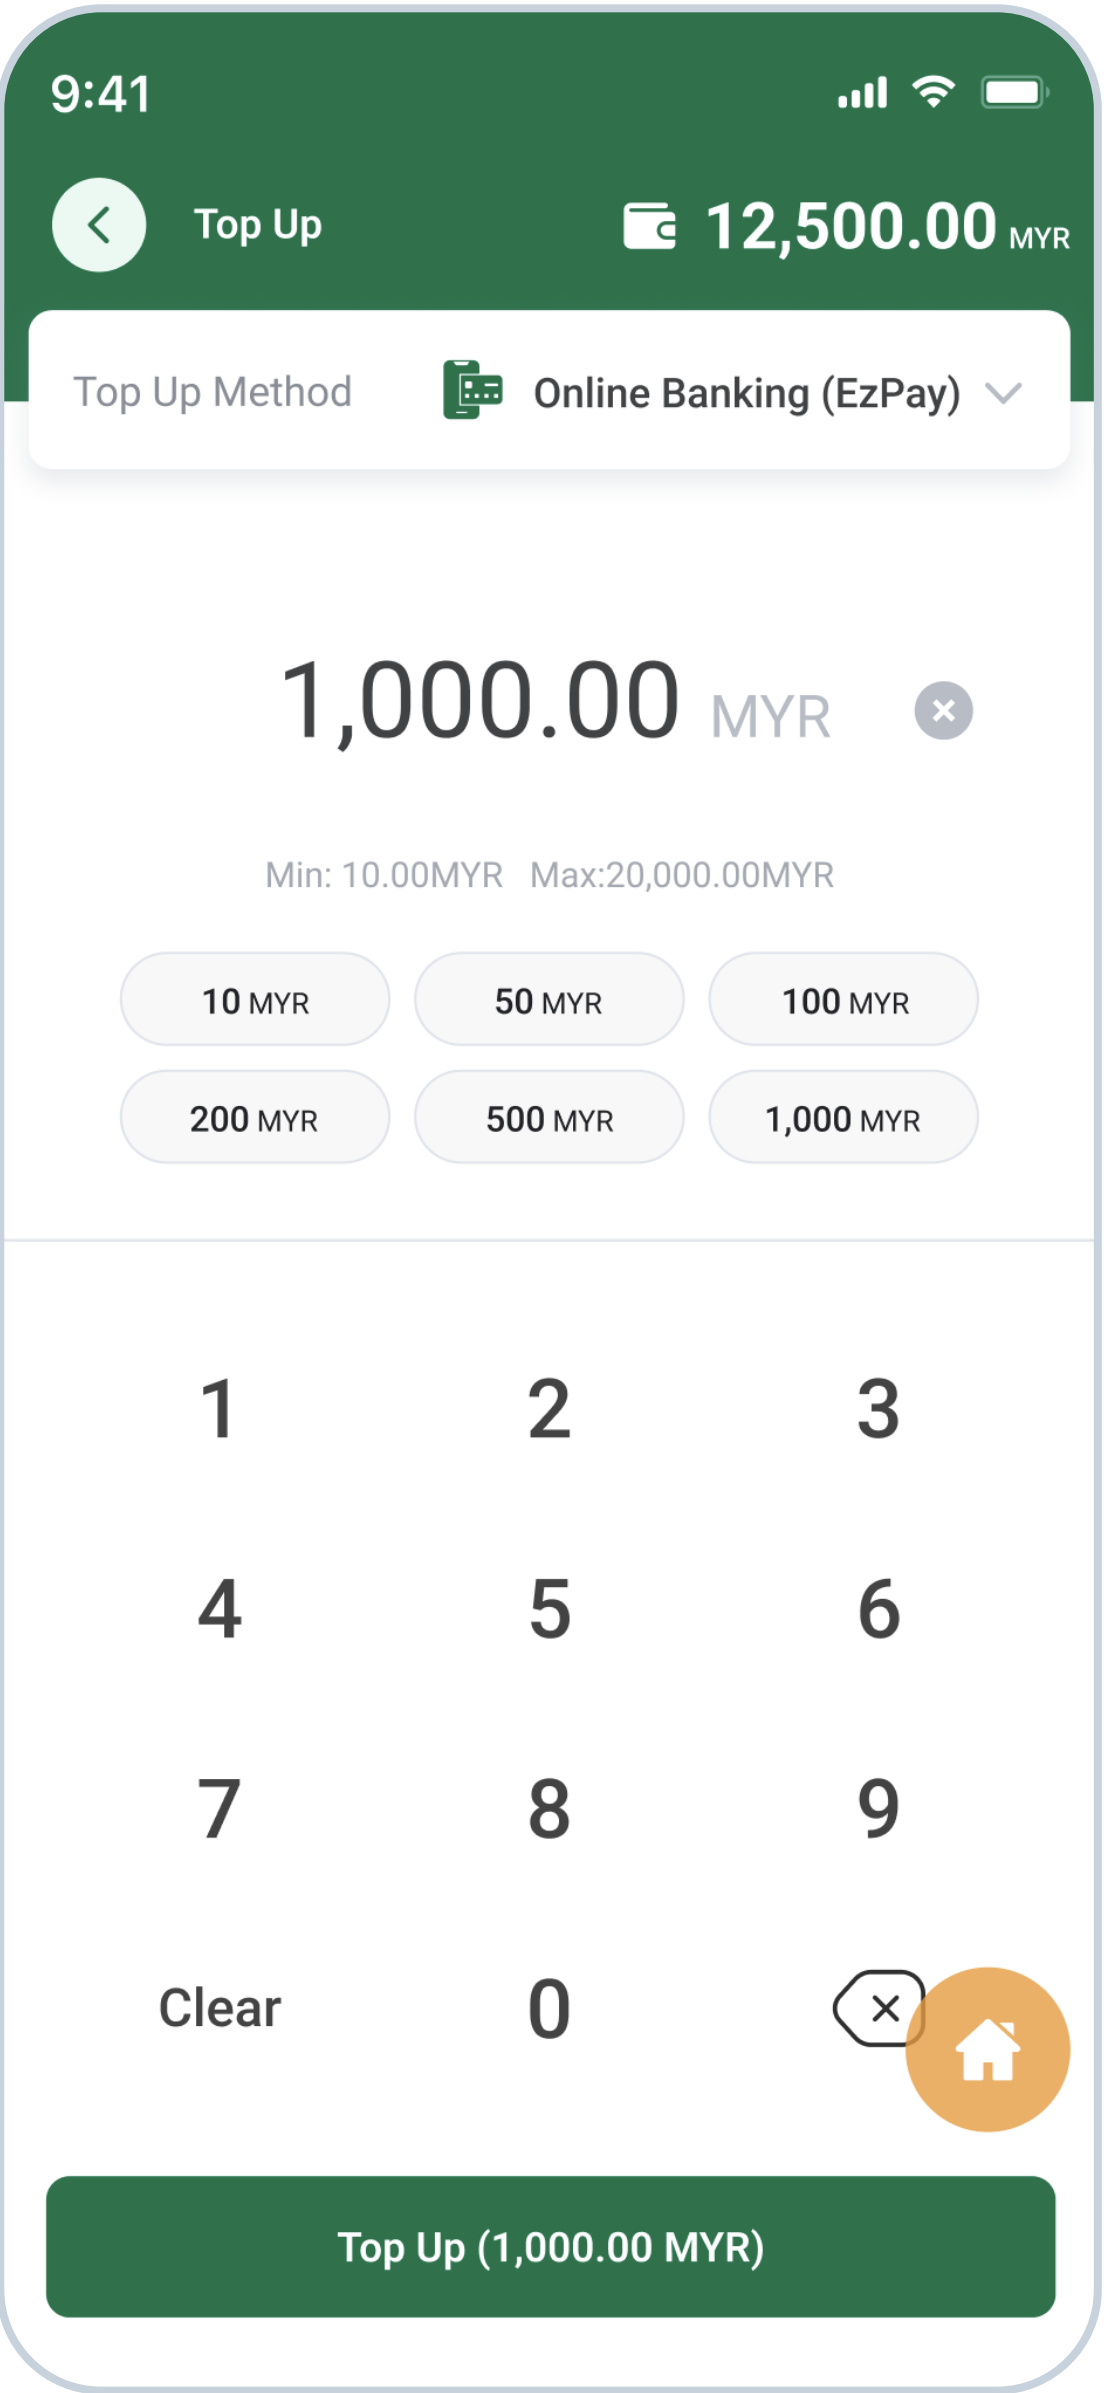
9:41

Top Up

12,500.00 MYR

Top Up Method

Online Banking (EzPay)

1,000.00 MYR

Min: 10.00MYR Max:20,000.00MYR

| 10 MYR | 50 MYR | 100 MYR |
|---|---|---|
| 200 MYR | 500 MYR | 1,000 MYR |

1 2 3

4 5 6

7 8 9

Clear 0

Top Up (1,000.00 MYR)